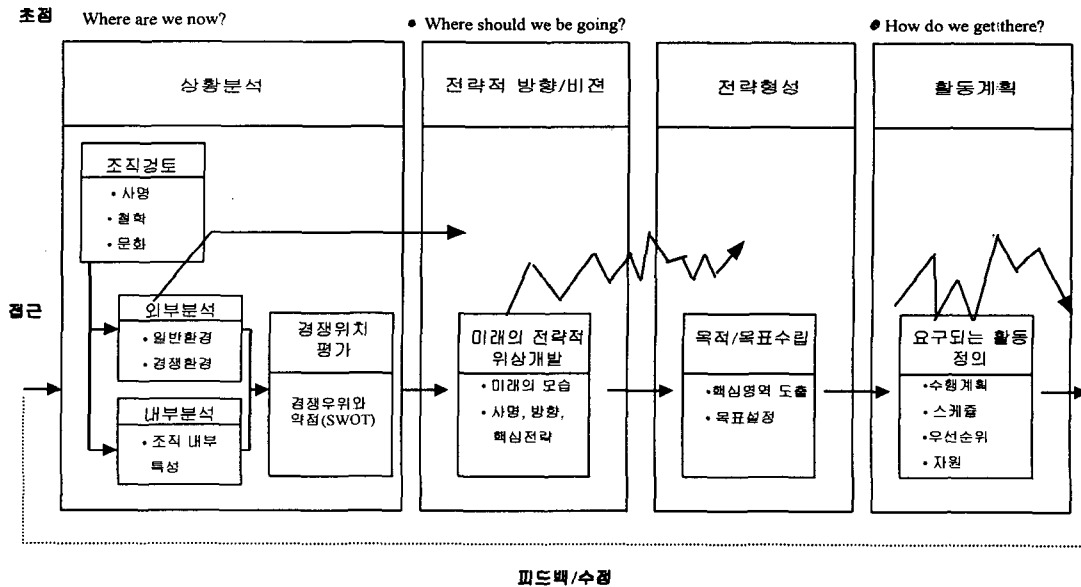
초점 Where are we now? • Where should we be going? • How do we get there?

상황분석

전략적 방향/비젼

전략형성

활동계획

조직검토
• 사명
• 철학
• 문화

접근

외부분석
• 일반환경
• 경쟁환경

내부분석
• 조직 내부 특성

경쟁위치 평가

경쟁우위와 약점(SWOT)

미래의 전략적 위상개발
• 미래의 모습
• 사명, 방향, 핵심전략

목적/목표수립
•핵심영역 도출
• 목표설정

요구되는 활동 정의
•수행계획
• 스케쥴
•우선순위
• 자원

피드백/수정